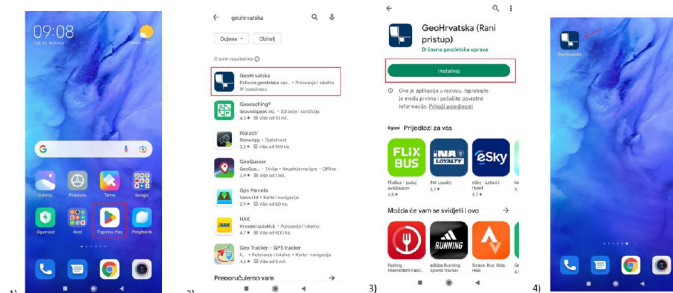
09:08
Čet, 06. listopada

Sigurnost
Alati
Trgovina Play
Preglednik

1)

← geohrvatska
Odjeća
Oblici
O ovim rezultatima ⓘ
GeoHrvatska
Državna geodetska upr. • Putovanje i lokalno
Geocaching®
Groundspeak Inc. • Putovanje i lokalno
4,5 ★ Više od 10 mil.
Hikesti!
3,7 ★ Više od 100 tis.
GeoGuessr
GeoGue... • Trivia • Neuobičajene igre • Offline
Gps Parcela
3,9 ★ Karte i navigacija
HAK
Hrvatski autoklub • Putovanje i lokalno
Geo Tracker - GPS tracker
4,6 ★ Karte i navigacija
Preporučujemo vam →

2)

GeoHrvatska (Rani pristup)
Državna geodetska uprava
Instaliraj
Ova je aplikacija u razvoju. Ispred nego je mogu imati pogreške i pokazati se stabilni informacija.
Prijedlozi za vas
FLIX BUS
LOYALTY
eSky
Možda će vam se svidjeti i ovo →
RUNNING

3)

GeoHrvatska

4)